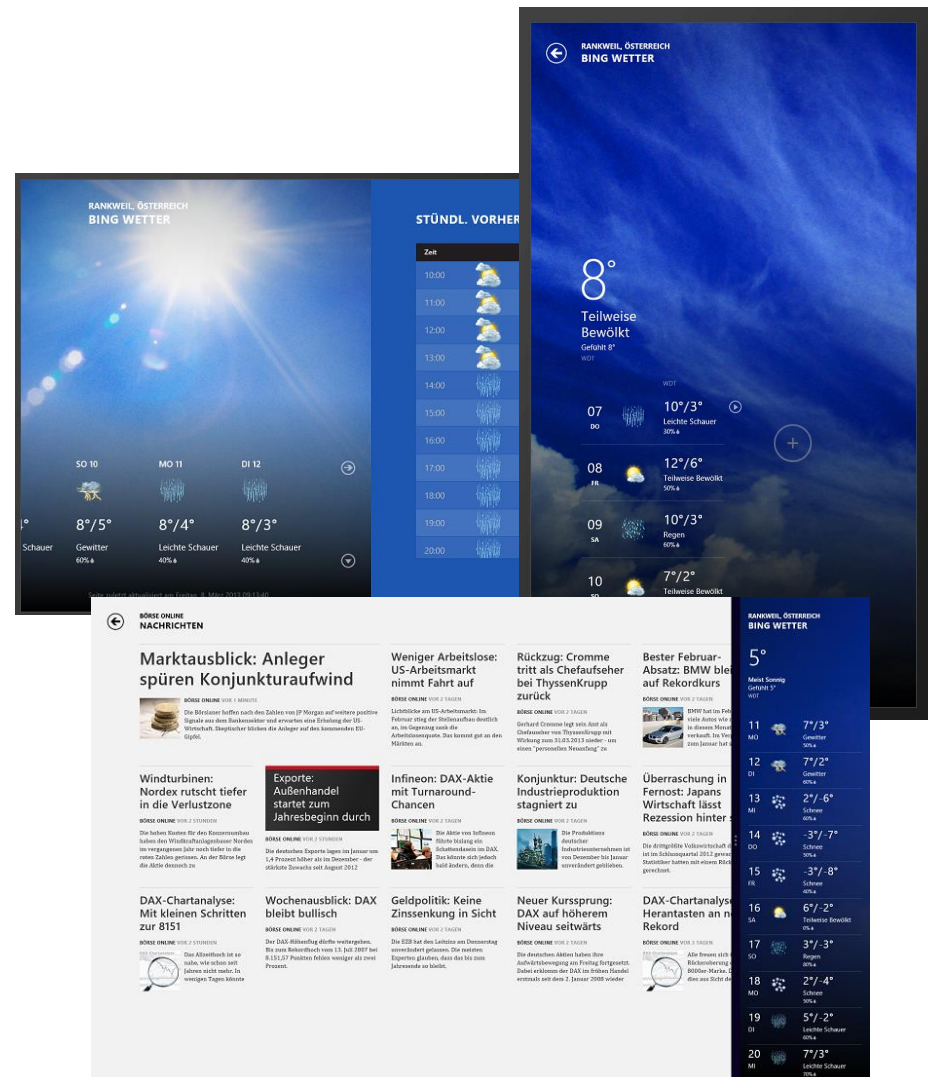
RANKWEIL, ÖSTERREICH
BING WETTER

STÜNDL. VORHER

Zeit
10:00
11:00
12:00
13:00
14:00
15:00
16:00
17:00
18:00
19:00
20:00

SO 10
MO 11
DI 12

8°/5°
Gewitter
60%

8°/4°
Leichte Schauer
40%

8°/3°
Leichte Schauer
40%

Schauer

Seite zuletzt aktualisiert am Freitag, 8. März 2013 09:13:40

RANKWEIL, ÖSTERREICH
BING WETTER

8°
Teilweise Bewölkt
Gefühlt 8°
WDT

WDT

07
DO
10°/3°
Leichte Schauer
30%

08
FR
12°/6°
Teilweise Bewölkt
50%

09
SA
10°/3°
Regen
60%

10
SO
7°/2°
Teilweise Bewölkt

BÖRSE ONLINE
NACHRICHTEN

Marktausblick: Anleger spüren Konjunkturaufwind
BÖRSE ONLINE VOR 1 MINUTE
Die Börsianer hoffen nach den Zahlen von JP Morgan auf weitere positive Signale aus dem Bankensektor und erwarten eine Erholung der US-Wirtschaft. Skeptischer blicken die Anleger auf den kommenden EU-Gipfel.

Weniger Arbeitslose: US-Arbeitsmarkt nimmt Fahrt auf
BÖRSE ONLINE VOR 2 TAGEN
Lichtblicke am US-Arbeitsmarkt: Im Februar stieg der Stellenaufbau deutlich an, im Gegenzug sank die Arbeitslosenquote. Das kommt gut an den Märkten an.

Rückzug: Cromme tritt als Chefaufseher bei ThyssenKrupp zurück
BÖRSE ONLINE VOR 2 TAGEN
Gerhard Cromme legt sein Amt als Chefaufseher von ThyssenKrupp mit Wirkung zum 31.03.2013 nieder - um eines "personellen Neuanfang" zu

Bester Februar-Absatz: BMW blei auf Rekordkurs
BÖRSE ONLINE VOR 2 TAGEN
BMW hat im Febr vielen Autos wie in diesem Monat verkauft. Im Ver zum Januar hat

Windturbinen: Nordex rutscht tiefer in die Verlustzone
BÖRSE ONLINE VOR 2 STUNDEN
Die hohen Kosten für den Konzernumbau haben den Windkraftanlagenbauer Nordex im vergangenen Jahr noch tiefer in die roten Zahlen gerissen. An der Börse legt die Aktie dennoch zu

Exporte: Außenhandel startet zum Jahresbeginn durch
BÖRSE ONLINE VOR 2 STUNDEN
Die deutschen Exporte lagen im Januar um 1,4 Prozent höher als im Dezember - der stärkste Zuwachs seit August 2012

Infineon: DAX-Aktie mit Turnaround-Chancen
BÖRSE ONLINE VOR 2 TAGEN
Die Aktie von Infineon führte bislang ein Schattendasein im DAX. Das könnte sich jedoch bald ändern, denn die

Konjunktur: Deutsche Industrieproduktion stagniert zu
BÖRSE ONLINE VOR 2 TAGEN
Die Produktion deutscher Industrieunternehmen ist von Dezember bis Januar unverändert geblieben.

Überraschung in Fernost: Japans Wirtschaft lässt Rezession hinter s
BÖRSE ONLINE VOR 2 TAGEN
Die drittgrößte Volkswirtschaft der ist im Schlussquartal 2012 gewa Statistiker hatten mit einem Rück gerechnet.

DAX-Chartanalyse: Mit kleinen Schritten zur 8151
BÖRSE ONLINE VOR 2 STUNDEN
Das Allzeithoch ist so nahe, wie schon seit Jahren nicht mehr. In wenigen Tagen könnte

Wochenausblick: DAX bleibt bullisch
BÖRSE ONLINE VOR 2 TAGEN
Der DAX-Höhenflug dürfte weitergehen. Bis zum Rekordhoch vom 13. Juli 2007 bei 8.151,57 Punkten fehlen weniger als zwei Prozent.

Geldpolitik: Keine Zinssenkung in Sicht
BÖRSE ONLINE VOR 2 TAGEN
Die EZB hat den Leitzins am Donnerstag unverändert gelassen. Die meisten Experten glauben, dass das bis zum Jahresende so bleibt.

Neuer Kurssprung: DAX auf höherem Niveau seitwärts
BÖRSE ONLINE VOR 2 TAGEN
Die deutschen Aktien haben ihre Aufwärtsbewegung am Freitag fortgesetzt. Dabei erklomm der DAX im frühen Handel erstmals seit dem 2. Januar 2008 wieder

DAX-Chartanalyse Herantasten an n Rekord
BÖRSE ONLINE VOR 2 TAGEN
Alle freuen sich Rückeroberung 8000er-Marke. D dies aus Sicht

RANKWEIL, ÖSTERREICH
BING WETTER

5°
Meist Sonnig
Gefühlt 5°
WDT

11 MO 7°/3° Gewitter 50%
12 DI 7°/2° Gewitter 60%
13 MI 2°/-6° Schnee 60%
14 DO -3°/-7° Schnee 50%
15 FR -3°/-8° Schnee 40%
16 SA 6°/-2° Teilweise Bewölkt 0%
17 SO 3°/-3° Regen 80%
18 MO 2°/-4° Schnee 50%
19 DI 5°/-2° Leichte Schauer 60%
20 MI 7°/3° Leichte Schauer 70%